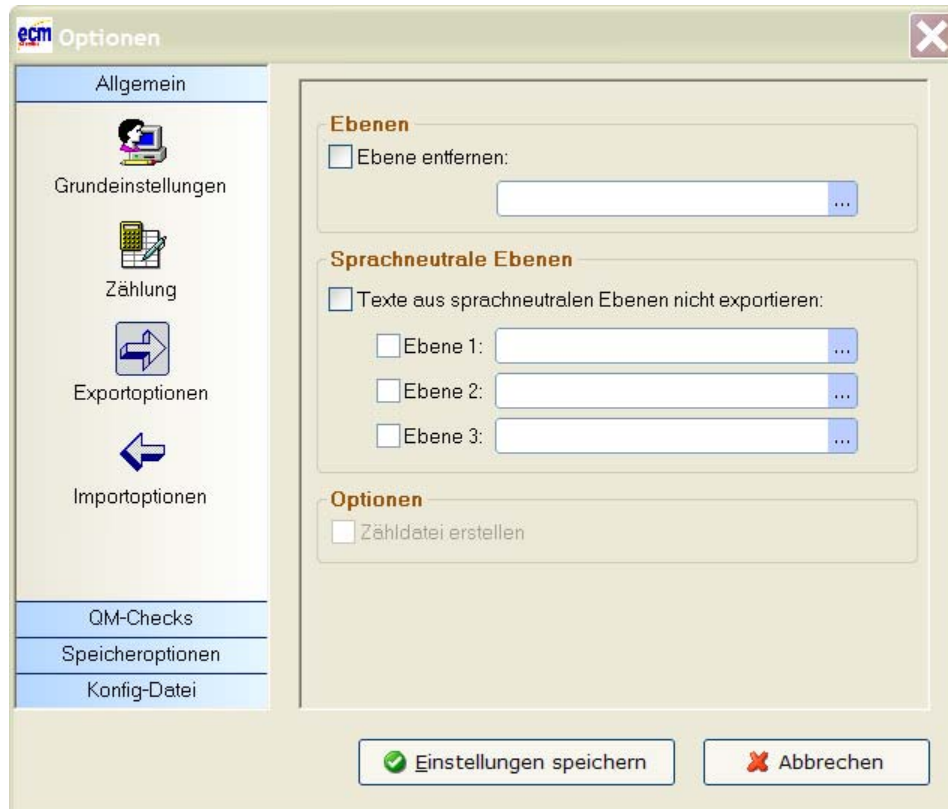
ecm Optionen

Allgemein

Grundeinstellungen

Zählung

Exportoptionen

Importoptionen

QM-Checks

Speicheroptionen

Konfig-Datei

Ebenen

Ebene entfernen:

...

Sprachneutrale Ebenen

Texte aus sprachneutralen Ebenen nicht exportieren:

Ebene 1: ...

Ebene 2: ...

Ebene 3: ...

Optionen

Zähldatei erstellen

Einstellungen speichern

Abbrechen